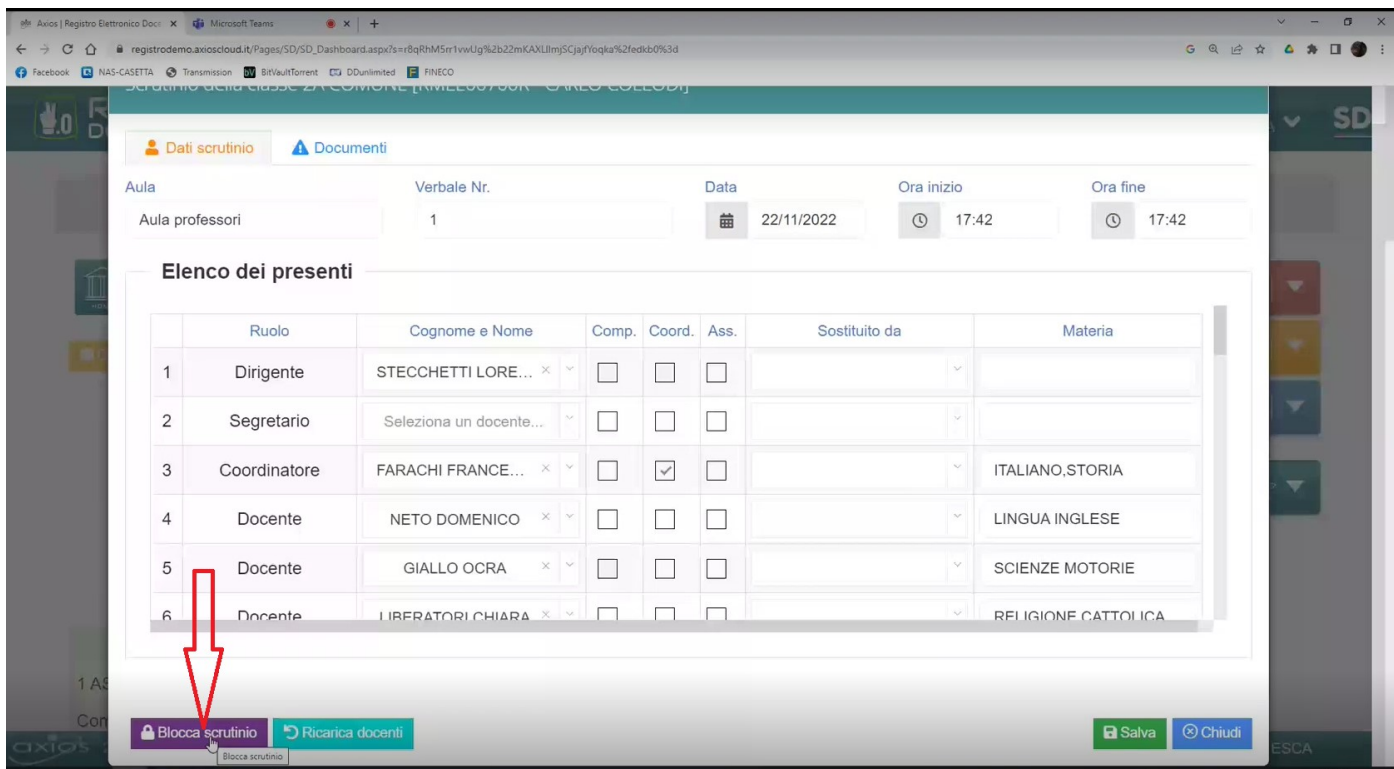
Axios | Registro Elettronico Doce × Microsoft Teams × +

registrodemo.axioscloud.it/Pages/SD/SD_Dashboard.aspx?s=r8qRhM5rr1vwUg%2b22mKAXLIImjSCjajfYoqka%2fedkb0%3d

Facebook NAS-CASETTA Transmission BitVaultTorrent DDunlimited FINECO

Dati scrutinio Documenti

Aula
Aula professori

Verbale Nr.
1

Data
22/11/2022

Ora inizio
17:42

Ora fine
17:42

Elenco dei presenti

| | Ruolo | Cognome e Nome | Comp. | Coord. | Ass. | Sostituito da | Materia |
|---|---|---|---|---|---|---|---|
| 1 | Dirigente | STECCHETTI LORE... | | | | | |
| 2 | Segretario | Seleziona un docente... | | | | | |
| 3 | Coordinatore | FARACHI FRANCE... | | ✓ | | | ITALIANO,STORIA |
| 4 | Docente | NETO DOMENICO | | | | | LINGUA INGLESE |
| 5 | Docente | GIALLO OCRA | | | | | SCIENZE MOTORIE |
| 6 | Docente | LIBERATORI CHIARA | | | | | RELIGIONE CATTOLICA |

Blocca scrutinio
Ricarica docenti
Salva
Chiudi

Blocca scrutinio

1 AS
Con
SD
ESCA